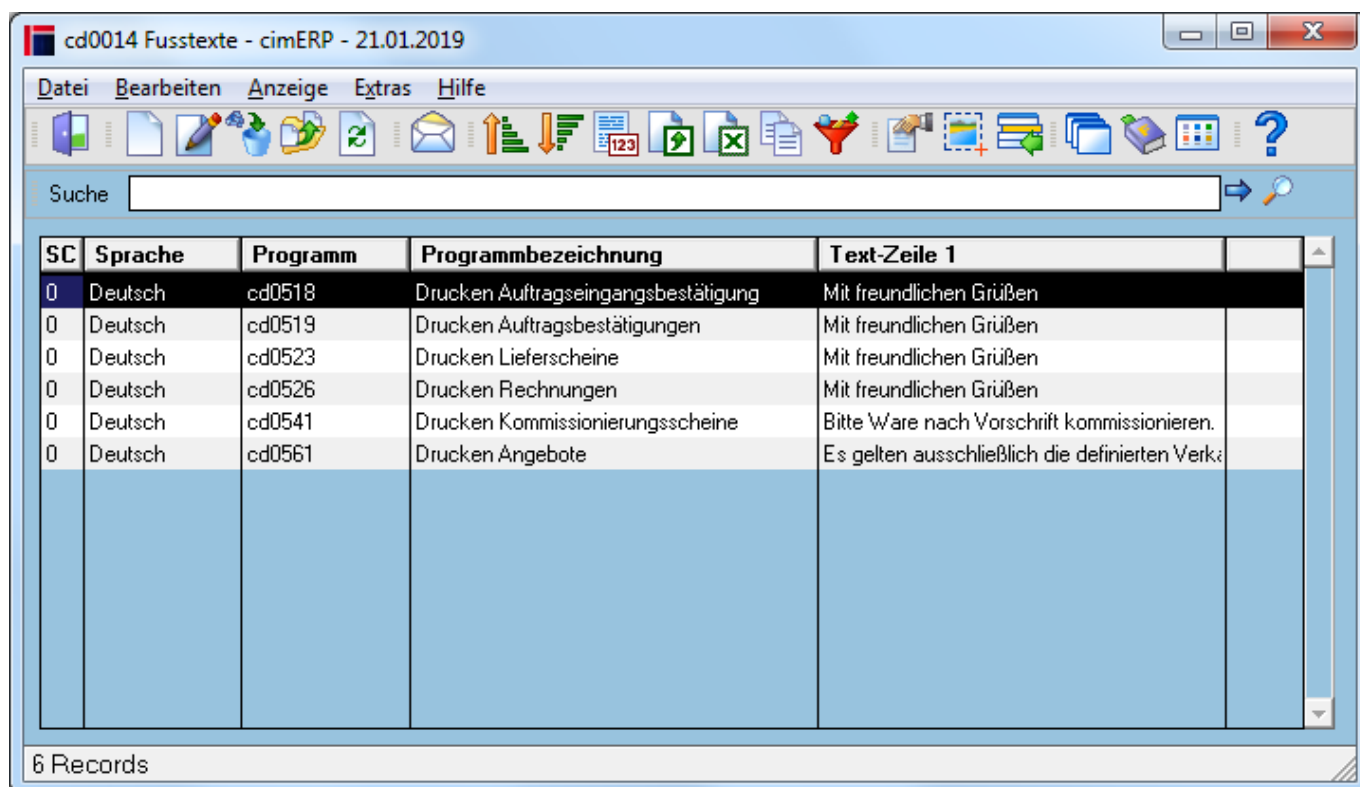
cd0014 Fusstexte - cimERP - 21.01.2019

Datei Bearbeiten Anzeige Extras Hilfe

Suche

| SC | Sprache | Programm | Programmbezeichnung | Text-Zeile 1 |
|---|---|---|---|---|
| 0 | Deutsch | cd0518 | Drucken Auftragseingangsbestätigung | Mit freundlichen Grüßen |
| 0 | Deutsch | cd0519 | Drucken Auftragsbestätigungen | Mit freundlichen Grüßen |
| 0 | Deutsch | cd0523 | Drucken Lieferscheine | Mit freundlichen Grüßen |
| 0 | Deutsch | cd0526 | Drucken Rechnungen | Mit freundlichen Grüßen |
| 0 | Deutsch | cd0541 | Drucken Kommissionierungsscheine | Bitte Ware nach Vorschrift kommissionieren. |
| 0 | Deutsch | cd0561 | Drucken Angebote | Es gelten ausschließlich die definierten Verka |

6 Records